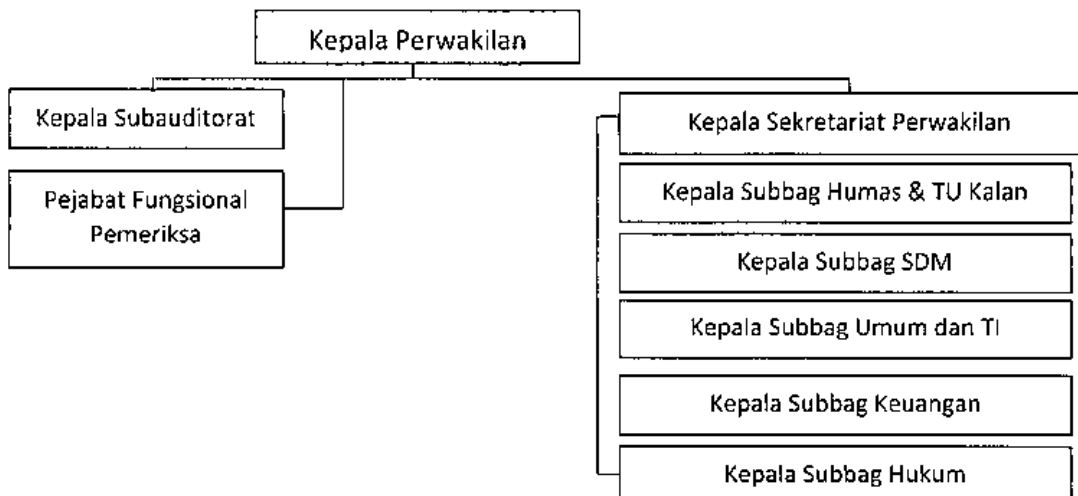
Kepala Perwakilan

Kepala Subauditorat

Pejabat Fungsional Pemeriksa

Kepala Sekretariat Perwakilan

Kepala Subbag Humas & TU Kalan

Kepala Subbag SDM

Kepala Subbag Umum dan TI

Kepala Subbag Keuangan

Kepala Subbag Hukum